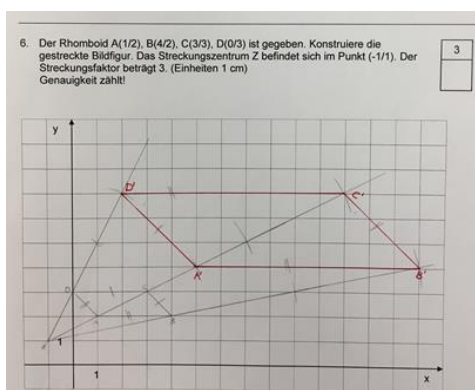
6. Der Rhomboid A(1/2), B(4/2), C(3/3), D(0/3) ist gegeben. Konstruiere die gestreckte Bildfigur. Das Streckungszentrum Z befindet sich im Punkt (-1/1). Der Streckungsfaktor beträgt 3. (Einheiten 1 cm)
Genauigkeit zählt!

3

y
D'
C'
A'
B'
D
A
B
Z
1
1
x